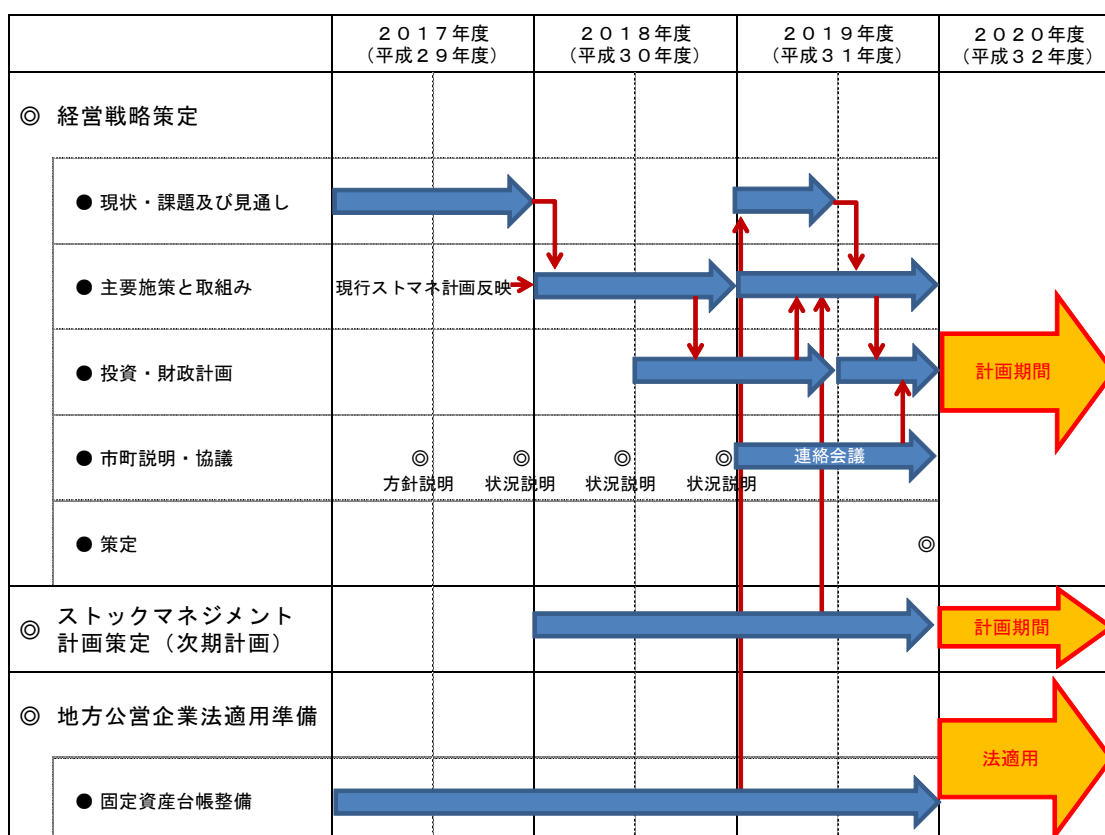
| | ２０１７年度（平成２９年度） | ２０１８年度（平成３０年度） | ２０１９年度（平成３１年度） | ２０２０年度（平成３２年度） |
|---|---|---|---|---|
| ◎ 経営戦略策定 | | | | |
| ● 現状・課題及び見通し | | | | |
| ● 主要施策と取組み | 現行ストマネ計画反映 | | | |
| ● 投資・財政計画 | | | | 計画期間 |
| ● 市町説明・協議 | ◎ 方針説明　◎ 状況説明 | ◎ 状況説明　◎ 状況説明 | 連絡会議 | |
| ● 策定 | | | ◎ | |
| ◎ ストックマネジメント計画策定（次期計画） | | | | 計画期間 |
| ◎ 地方公営企業法適用準備 | | | | 法適用 |
| ● 固定資産台帳整備 | | | | |